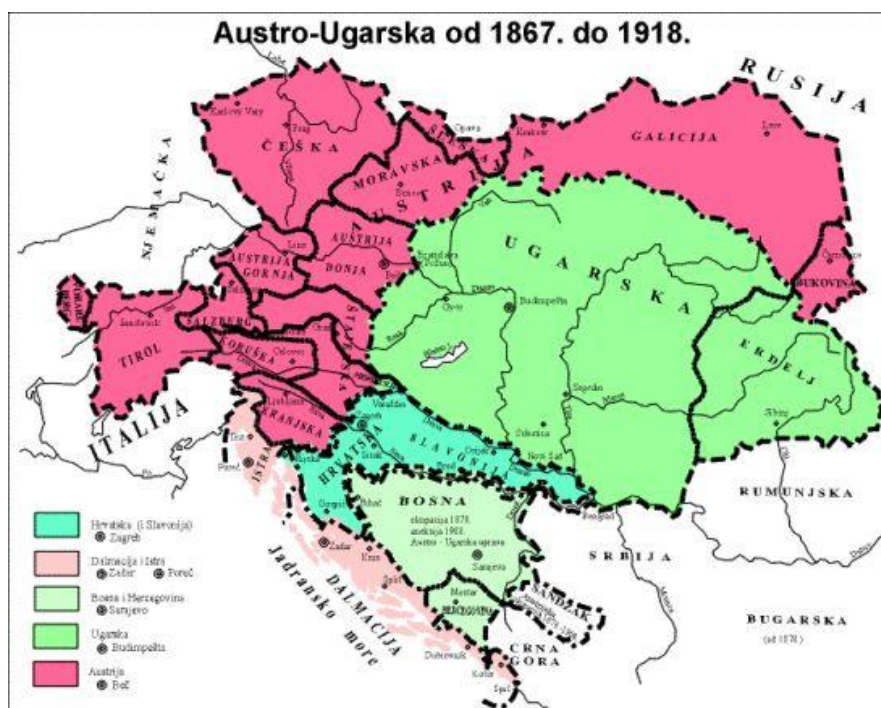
Austro-Ugarska od 1867. do 1918.

RUSIJA
GALICIJA
Lavov
Krakov
Opava
ŠLESKA
ČEŠKA
Karlovy Vary
Prag
MORAVSKA
Brno
ŠTIRIJA
NJEMAČKA
AUSTRIJA
DONJA
Beč
Linz
AUSTRIJA GORNJA
SALZBURG
TIROL
Innsbruck
KORUŠKA
Celovec
Graz
ŠTAJERSKA
KRANJSKA
Ljubljana
UGARSKA
Bratislava
Budimpešta
Gyor
Balaton
Segedin
Subotica
ERDELJ
Sibiu
BUKOVINA
Černovci
ITALIJA
Trst
Poreč
ISTRA
Rijeka
HRVATSKA
Zagreb
Varaždin
Karlovac
Sisak
SLAVONIJA
Osijek
Novi Sad
Brod
Beograd
BOSNA
okupacija 1878.
aneksija 1908.
Austro - Ugarska uprava
Sarajevo
Bihać
Mostar
HERCEGOVINA
SANDŽAK
Zadar
Knin
Split
DALMACIJA
Jadransko more
Dubrovnik
Kotor
CRNA GORA
SRBIJA
RUMUNJSKA
BUGARSKA
(od 1878.)
Dunav

Hrvatska (i Slavonija)
Zagreb
Dalmacija i Istra
Zadar
Poreč
Bosna i Hercegovina
Sarajevo
Ugarska
Budimpešta
Austrija
Beč